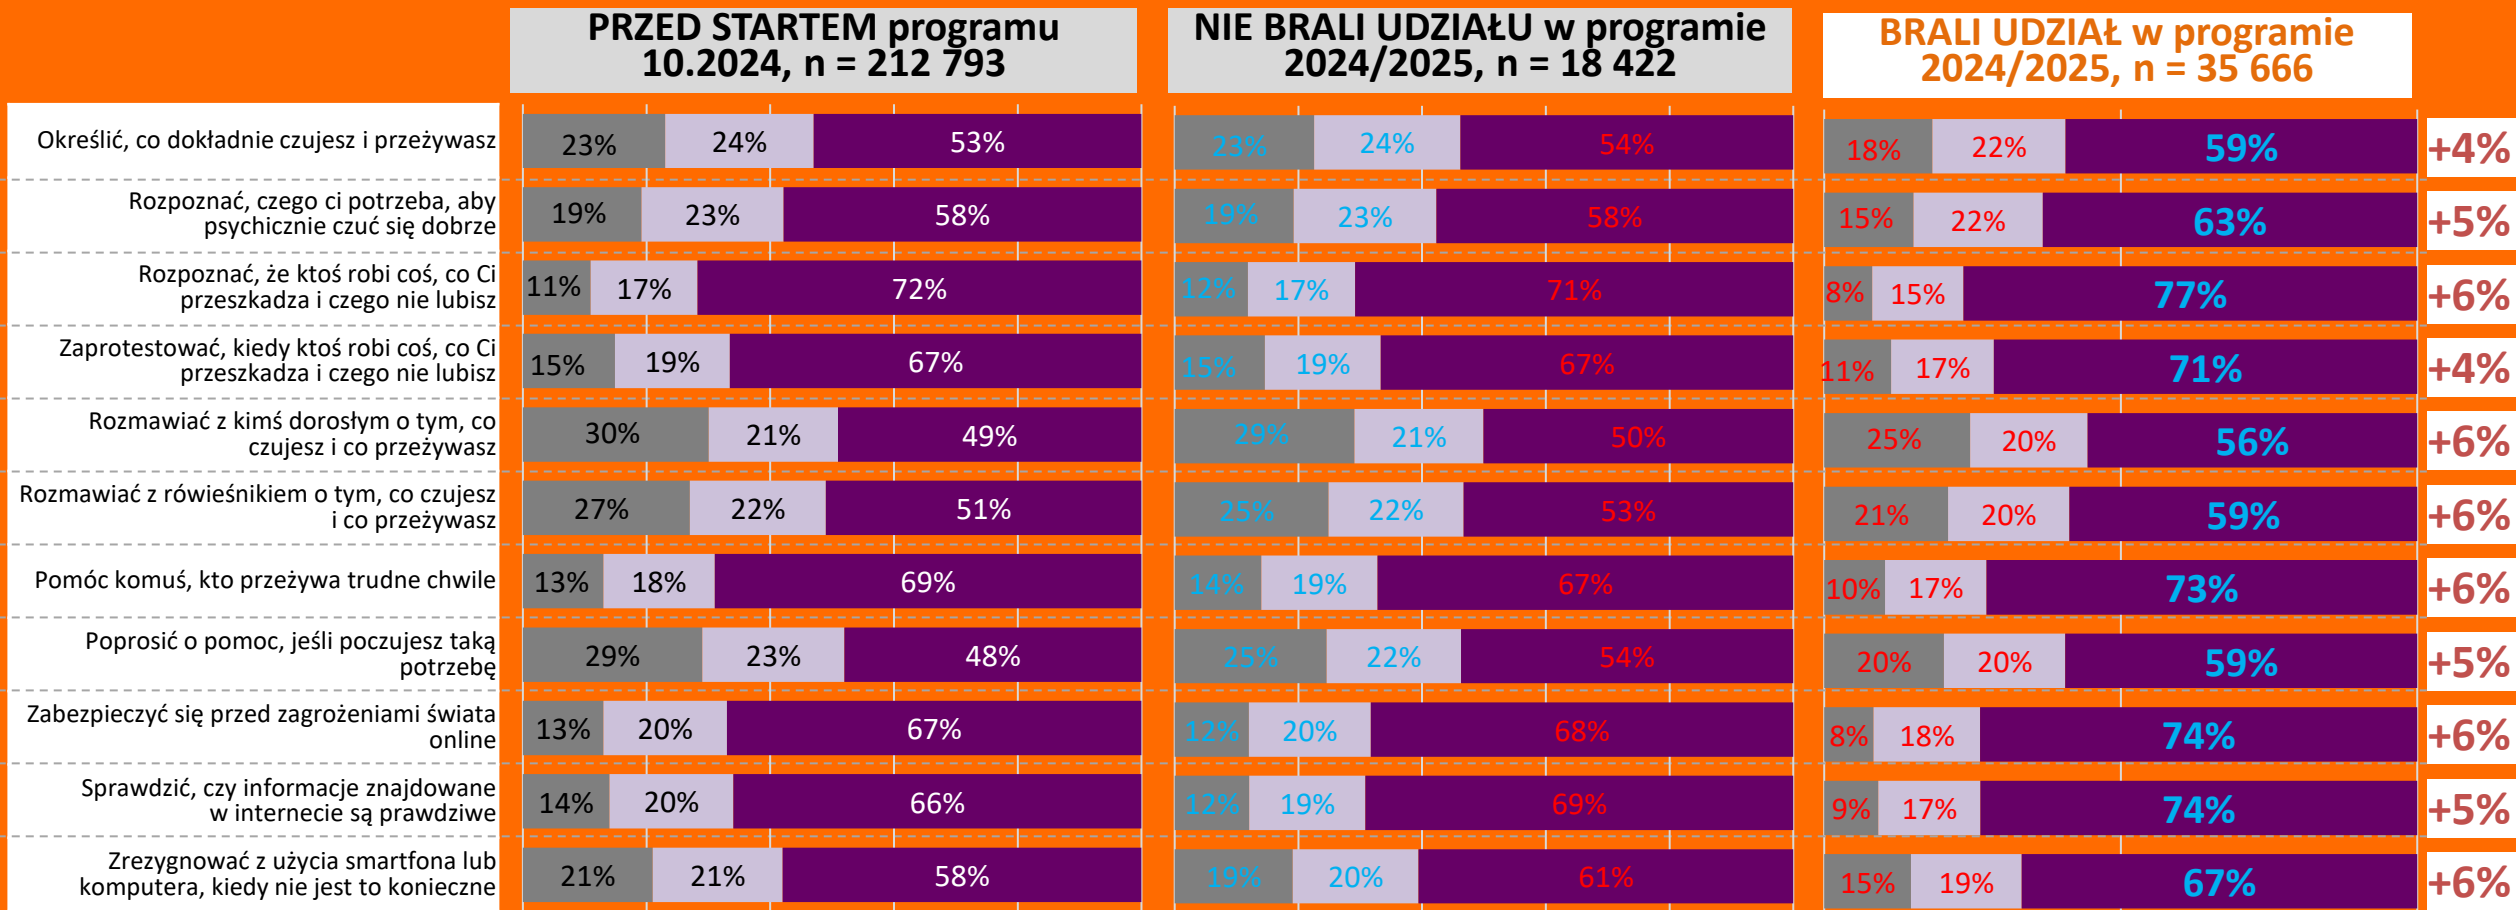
| | PRZED STARTEM programu 10.2024, n = 212 793 | | | NIE BRALI UDZIAŁU w programie 2024/2025, n = 18 422 | | | BRALI UDZIAŁ w programie 2024/2025, n = 35 666 | | | |
|---|---|---|---|---|---|---|---|---|---|---|
| Określić, co dokładnie czujesz i przeżywasz | 23% | 24% | 53% | 23% | 24% | 54% | 18% | 22% | 59% | +4% |
| Rozpoznać, czego ci potrzeba, aby psychicznie czuć się dobrze | 19% | 23% | 58% | 19% | 23% | 58% | 15% | 22% | 63% | +5% |
| Rozpoznać, że ktoś robi coś, co Ci przeszkadza i czego nie lubisz | 11% | 17% | 72% | 12% | 17% | 71% | 8% | 15% | 77% | +6% |
| Zaprotestować, kiedy ktoś robi coś, co Ci przeszkadza i czego nie lubisz | 15% | 19% | 67% | 15% | 19% | 67% | 11% | 17% | 71% | +4% |
| Rozmawiać z kimś dorosłym o tym, co czujesz i co przeżywasz | 30% | 21% | 49% | 29% | 21% | 50% | 25% | 20% | 56% | +6% |
| Rozmawiać z rówieśnikiem o tym, co czujesz i co przeżywasz | 27% | 22% | 51% | 25% | 22% | 53% | 21% | 20% | 59% | +6% |
| Pomóc komuś, kto przeżywa trudne chwile | 13% | 18% | 69% | 14% | 19% | 67% | 10% | 17% | 73% | +6% |
| Poprosić o pomoc, jeśli poczujesz taką potrzebę | 29% | 23% | 48% | 25% | 22% | 54% | 20% | 20% | 59% | +5% |
| Zabezpieczyć się przed zagrożeniami świata online | 13% | 20% | 67% | 12% | 20% | 68% | 8% | 18% | 74% | +6% |
| Sprawdzić, czy informacje znajdowane w internecie są prawdziwe | 14% | 20% | 66% | 12% | 19% | 69% | 9% | 17% | 74% | +5% |
| Zrezygnować z użycia smartfona lub komputera, kiedy nie jest to konieczne | 21% | 21% | 58% | 19% | 20% | 61% | 15% | 19% | 67% | +6% |